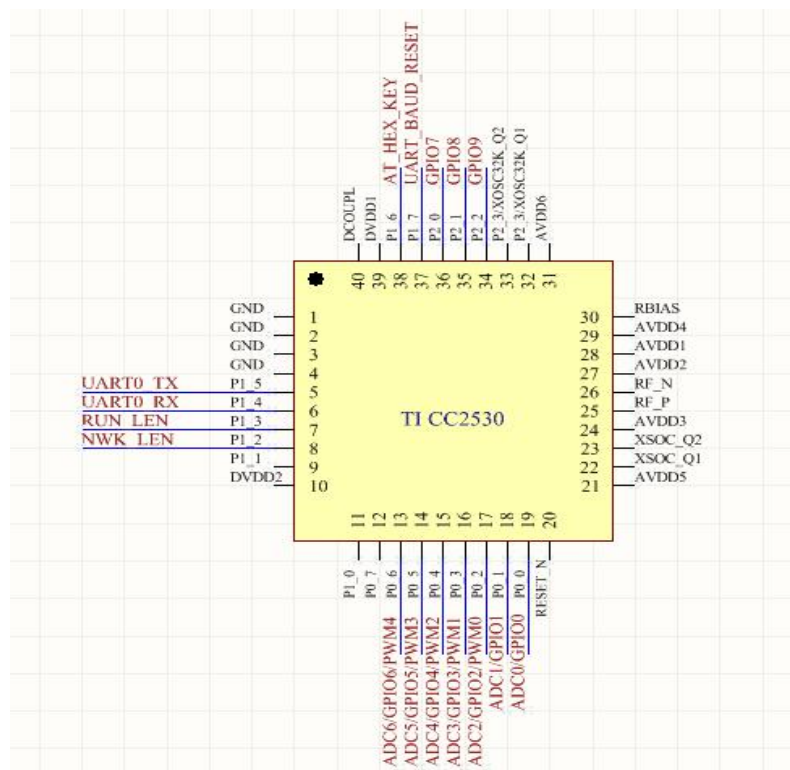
AT_HEX_KEY
UART_BAUD_RESET
GPIO7
GPIO8
GPIO9

DCOUPL
DVDD1
P1_6
P1_7
P2_0
P2_1
P2_2
P2_3/XOSC32K_Q2
P2_3/XOSC32K_Q1
AVDD6

40
39
38
37
36
35
34
33
32
31

GND 1
GND 2
GND 3
GND 4
UART0_TX P1_5 5
UART0_RX P1_4 6
RUN_LEN P1_3 7
NWK_LEN P1_2 8
P1_1 9
DVDD2 10

TI CC2530

30 RBIAS
29 AVDD4
28 AVDD1
27 AVDD2
26 RF_N
25 RF_P
24 AVDD3
23 XSOC_Q2
22 XSOC_Q1
21 AVDD5

11
12
13
14
15
16
17
18
19
20

P1_0
P0_7
P0_6
P0_5
P0_4
P0_3
P0_2
P0_1
P0_0
RESET_N

ADC6/GPIO6/PWM4
ADC5/GPIO5/PWM3
ADC4/GPIO4/PWM2
ADC3/GPIO3/PWM1
ADC2/GPIO2/PWM0
ADC1/GPIO1
ADC0/GPIO0